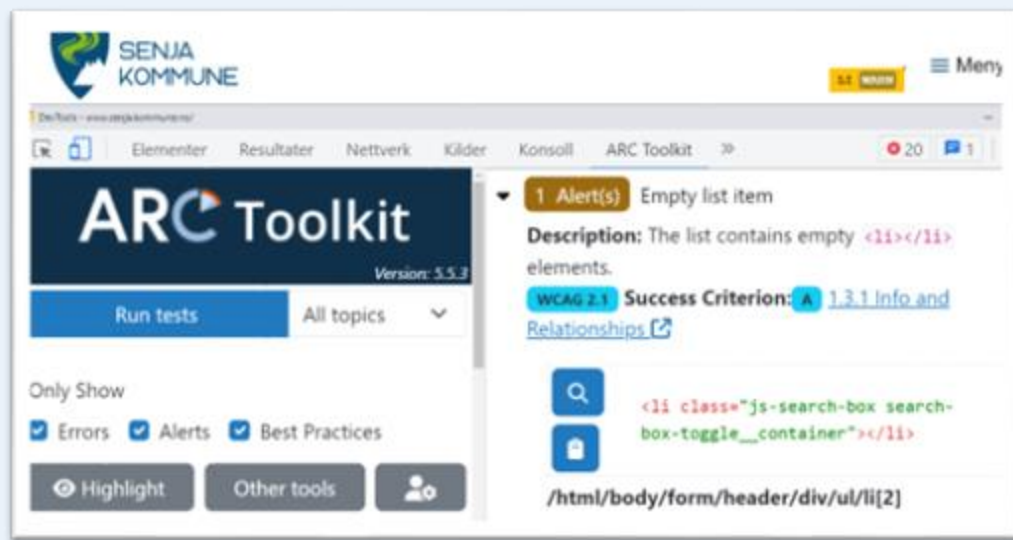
SENJA KOMMUNE

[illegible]

≡ Meny

DevTools - www.senjakommune.no/

Elementer Resultater Nettverk Kilder Konsoll ARC Toolkit »

20 1

ARC Toolkit

Version: 5.5.3

Run tests

All topics

Only Show

Errors Alerts Best Practices

Highlight

Other tools

1 Alert(s) Empty list item

Description: The list contains empty <li></li> elements.

WCAG 2.1 Success Criterion: A 1.3.1 Info and Relationships

<li class="js-search-box search-box-toggle__container"></li>

/html/body/form/header/div/ul/li[2]